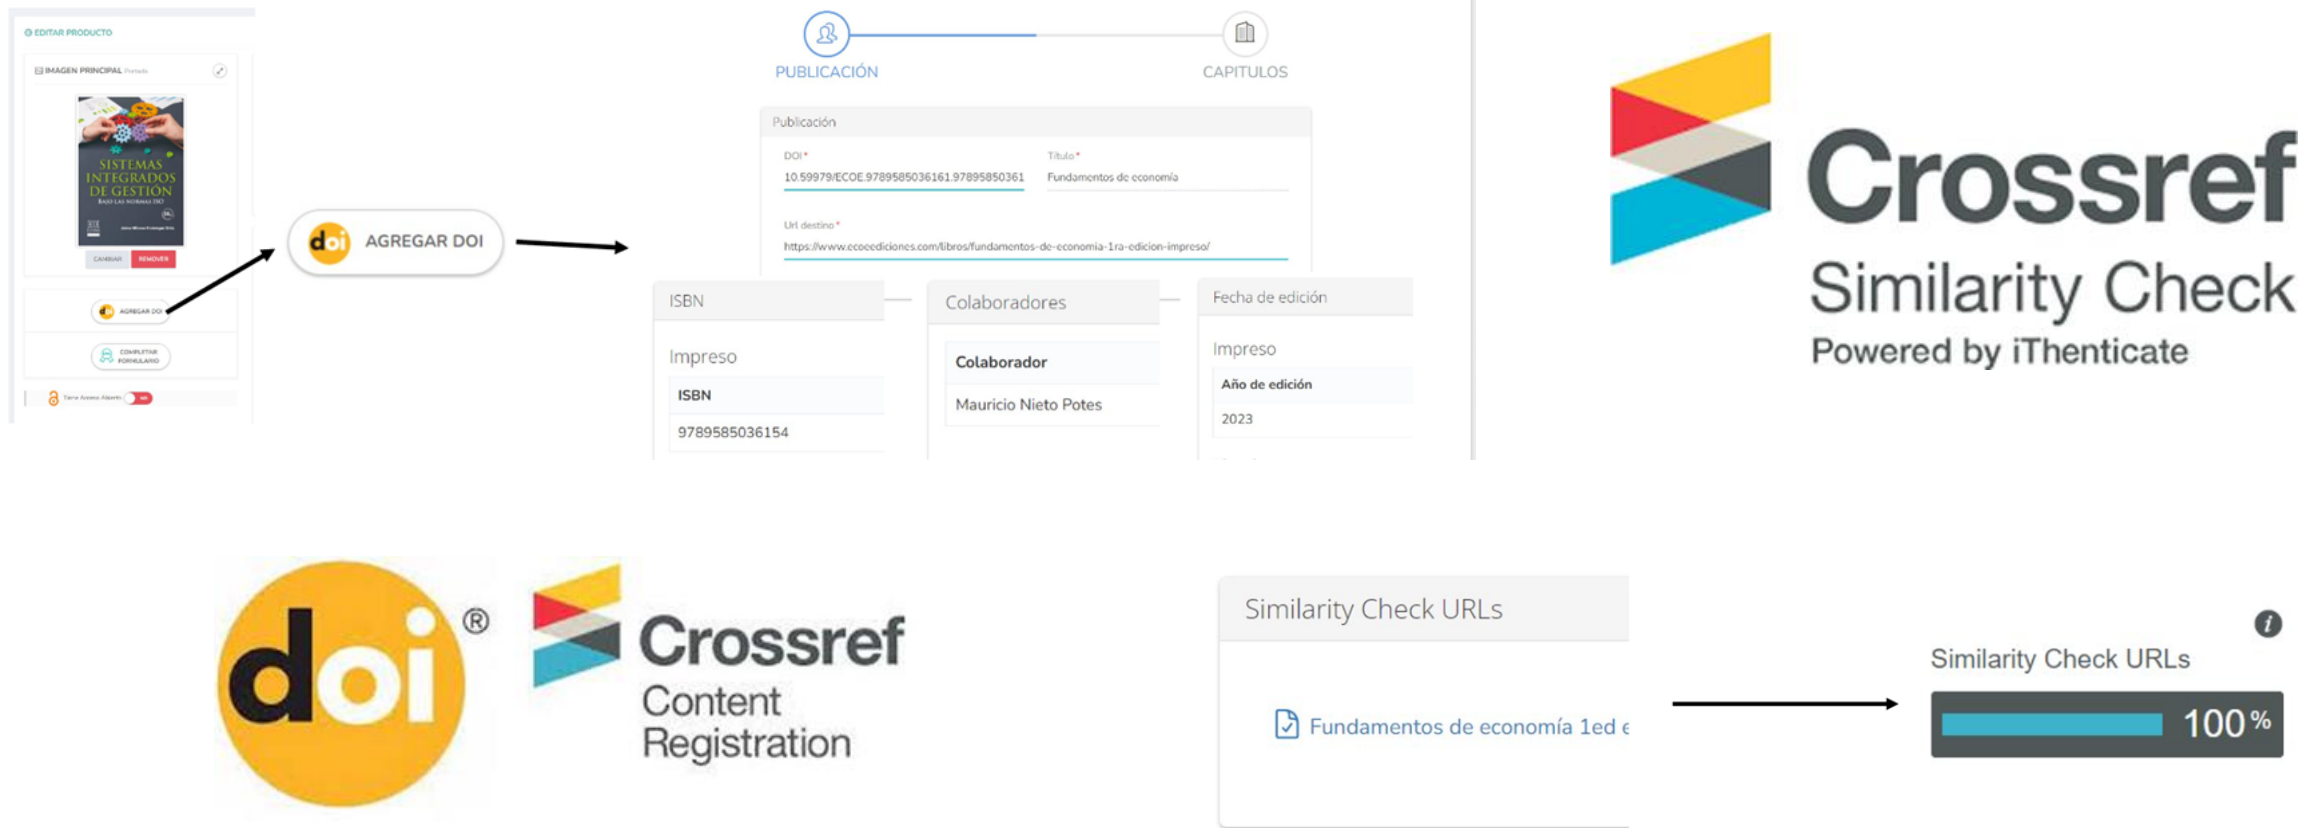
EDITAR PRODUCTO

IMAGEN PRINCIPAL Portada

SISTEMAS INTEGRADOS DE GESTIÓN

BAJO LAS NORMAS ISO

CAMBIAR REMOVER

AGREGAR DOI

COMPLETAR FORMULARIO

Tiene Acceso Abierto NO

doi AGREGAR DOI

PUBLICACIÓN

CAPITULOS

Publicación

DOI *

10.59979/ECOE.9789585036161.97895850361

Titulo *

Fundamentos de economía

Url destino *

https://www.ecoeediciones.com/libros/fundamentos-de-economia-1ra-edicion-impreso/

ISBN

Impreso

| ISBN |
|---|
| 9789585036154 |

Colaboradores

| Colaborador |
|---|
| Mauricio Nieto Potes |

Fecha de edición

Impreso

| Año de edición |
|---|
| 2023 |

Crossref

Similarity Check

Powered by iThenticate

doi ®

Crossref

Content Registration

Similarity Check URLs

Fundamentos de economía 1ed e

Similarity Check URLs

100 %